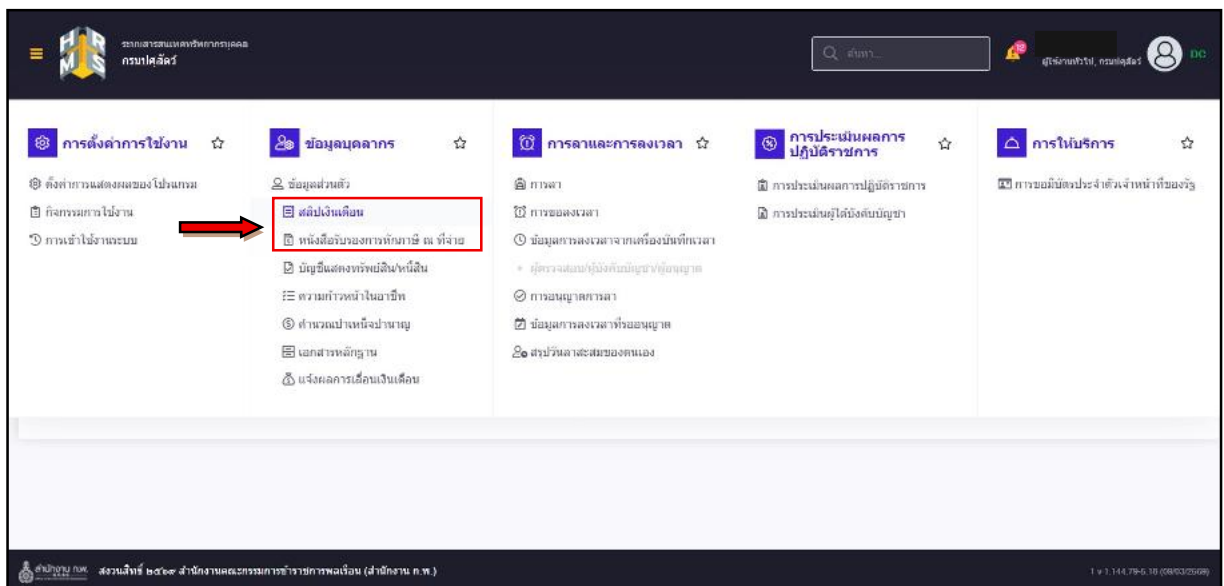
ระบบสารสนเทศทรัพยากรบุคคล
กรมปศุสัตว์

ค้นหา...

ผู้ใช้งานทั่วไป, กรมปศุสัตว์

DC

การตั้งค่าการใช้งาน

ตั้งค่าการแสดงผลของโปรแกรม
กิจกรรมการใช้งาน
การเข้าใช้งานระบบ

ข้อมูลบุคลากร

ข้อมูลส่วนตัว
สลิปเงินเดือน
หนังสือรับรองการหักภาษี ณ ที่จ่าย
บัญชีแสดงทรัพย์สิน/หนี้สิน
ความก้าวหน้าในอาชีพ
คำนวณบำเหน็จบำนาญ
เอกสารหลักฐาน
แจ้งผลการเลื่อนเงินเดือน

การลาและการลงเวลา

การลา
การขอลงเวลา
ข้อมูลการลงเวลาจากเครื่องบันทึกเวลา
ผู้ตรวจสอบ/ผู้บังคับบัญชา/ผู้อนุญาต
การอนุญาตการลา
ข้อมูลการลงเวลาที่ขออนุญาต
สรุปวันลาสะสมของตนเอง

การประเมินผลการปฏิบัติราชการ

การประเมินผลการปฏิบัติราชการ
การประเมินผู้ใต้บังคับบัญชา

การให้บริการ

การขอมีบัตรประจำตัวเจ้าหน้าที่ของรัฐ

สำนักงาน ก.พ. สงวนสิทธิ์ ๒๕๖๑ สำนักงานคณะกรรมการข้าราชการพลเรือน (สำนักงาน ก.พ.)

1 v 1.144.79-6.18 (08/03/2568)